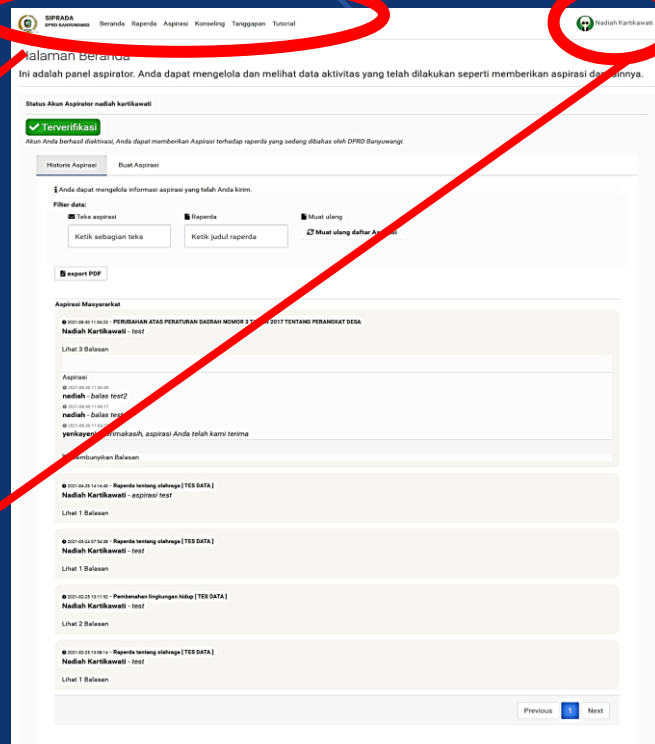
SIPRADA
DPRD BANYUWANGI

Beranda Raperda Aspirasi Konseling Tanggapan Tutorial

Nadiah Kartikawati

Halaman Beranda

Ini adalah panel aspirator. Anda dapat mengelola dan melihat data aktivitas yang telah dilakukan seperti memberikan aspirasi dan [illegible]nya.

Status Akun Aspirator nadiah kartikawati

Terverifikasi

Akun Anda berhasil diaktivasi, Anda dapat memberikan Aspirasi terhadap raperda yang sedang dibahas oleh DPRD Banyuwangi.

Historis Aspirasi | Buat Aspirasi

Anda dapat mengelola informasi aspirasi yang telah Anda kirim.

Filter data:

Teks aspirasi | Raperda | Muat ulang

Ketik sebagian teks | Ketik judul raperda | Muat ulang daftar A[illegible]

export PDF

Aspirasi Masyarakat

2021-06-30 11:04:23 - PERUBAHAN ATAS PERATURAN DAERAH NOMOR 3 T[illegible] 2017 TENTANG PERANGKAT DESA
Nadiah Kartikawati - test

Lihat 3 Balasan

Aspirasi

2021-06-30 11:05:09
nadiah - balas test2
2021-06-30 11:05:17
nadiah - balas test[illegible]
2021-06-30 11:0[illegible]
yenkayen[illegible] terimakasih, aspirasi Anda telah kami terima

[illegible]embunyikan Balasan

2021-04-29 14:14:40 - Raperda tentang olahraga [ TES DATA ]
Nadiah Kartikawati - aspirasi test

Lihat 1 Balasan

2021-03-24 07:34:38 - Raperda tentang olahraga [ TES DATA ]
Nadiah Kartikawati - test

Lihat 1 Balasan

2021-02-25 13:11:52 - Pembenahan lingkungan hidup [ TES DATA ]
Nadiah Kartikawati - test

Lihat 2 Balasan

2021-02-25 13:08:14 - Raperda tentang olahraga [ TES DATA ]
Nadiah Kartikawati - test

Lihat 1 Balasan

Previous 1 Next